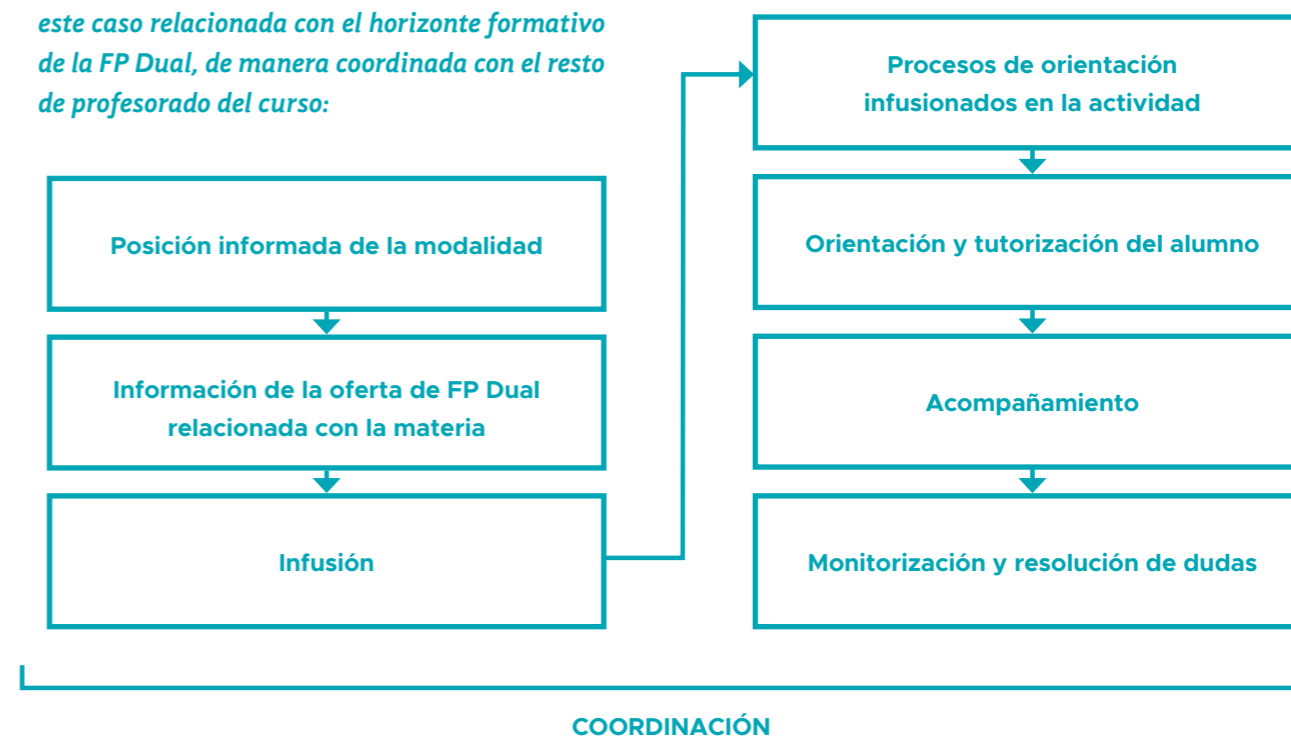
este caso relacionada con el horizonte formativo de la FP Dual, de manera coordinada con el resto de profesorado del curso:

Posición informada de la modalidad

Información de la oferta de FP Dual relacionada con la materia

Infusión

Procesos de orientación infusionados en la actividad

Orientación y tutorización del alumno

Acompañamiento

Monitorización y resolución de dudas

COORDINACIÓN